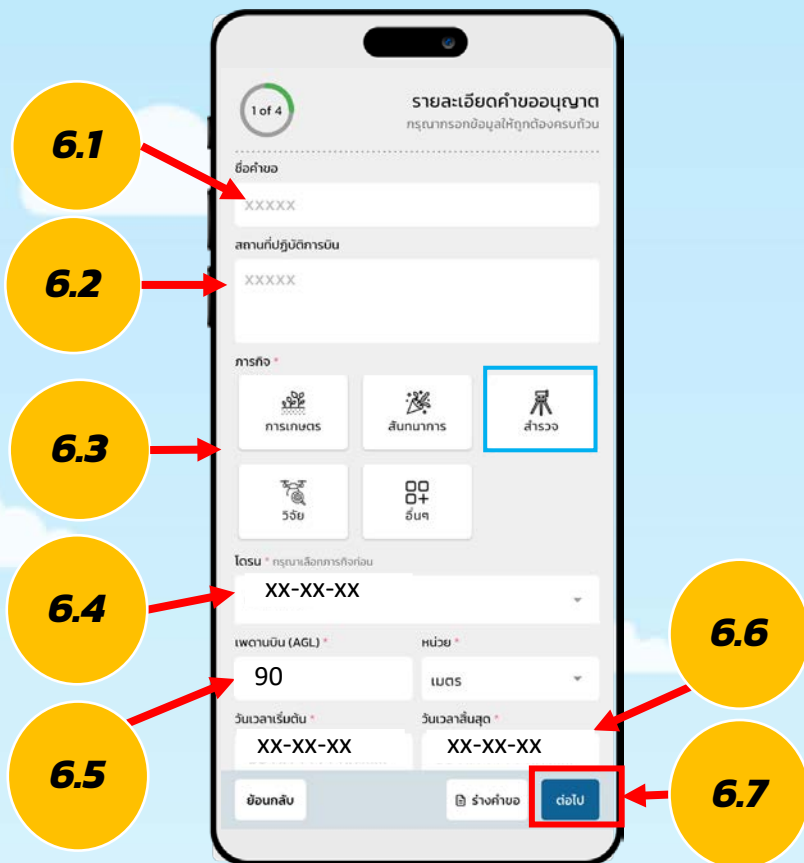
1 of 4

รายละเอียดคำขออนุญาต
กรุณากรอกข้อมูลให้ถูกต้องครบถ้วน

6.1

ชื่อคำขอ
XXXXX

6.2

สถานที่ปฏิบัติการบิน
XXXXX

ภารกิจ *

6.3

การเกษตร
สันทนาการ
สำรวจ
วิจัย
อื่นๆ

โดรน * กรุณาเลือกภารกิจก่อน

6.4

XX-XX-XX

6.6

เพดานบิน (AGL) *
90

หน่วย *
เมตร

6.5

วันเวลาเริ่มต้น *
XX-XX-XX

วันเวลาสิ้นสุด *
XX-XX-XX

ย้อนกลับ
ร่างคำขอ
ต่อไป

6.7